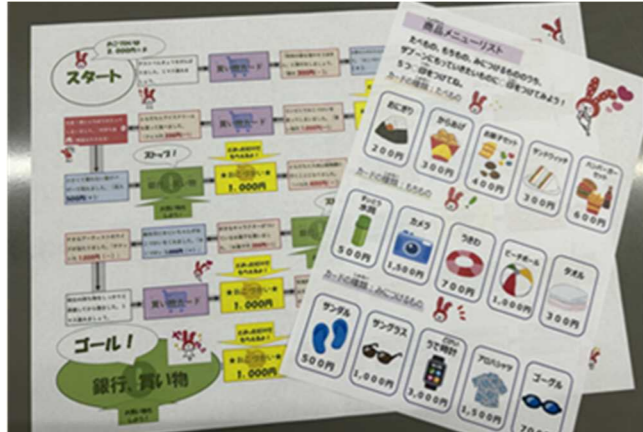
スタート

買い物カード

ストップ！

1,000円

1,000円

買い物カード

1,000円

1,000円

ゴール！

銀行、買い物

商品メニューリスト

たべもの、もちもの、みにつけるもののうち、サブーンにもっていきたいものに○印をつけてみよう！

カードの種類：たべもの

おにぎり 200円

からあげ 300円

お菓子セット 400円

サンドウィッチ 300円

ハンバーガーセット 600円

カードの種類：もちもの

水とう 500円

カメラ 1,500円

うきわ 700円

ビーチボール 1,000円

タオル 300円

カードの種類：みにつけるもの

サンダル 500円

サングラス 1,000円

うで時計 3,000円

アロハシャツ 1,500円

ゴーグル 700円